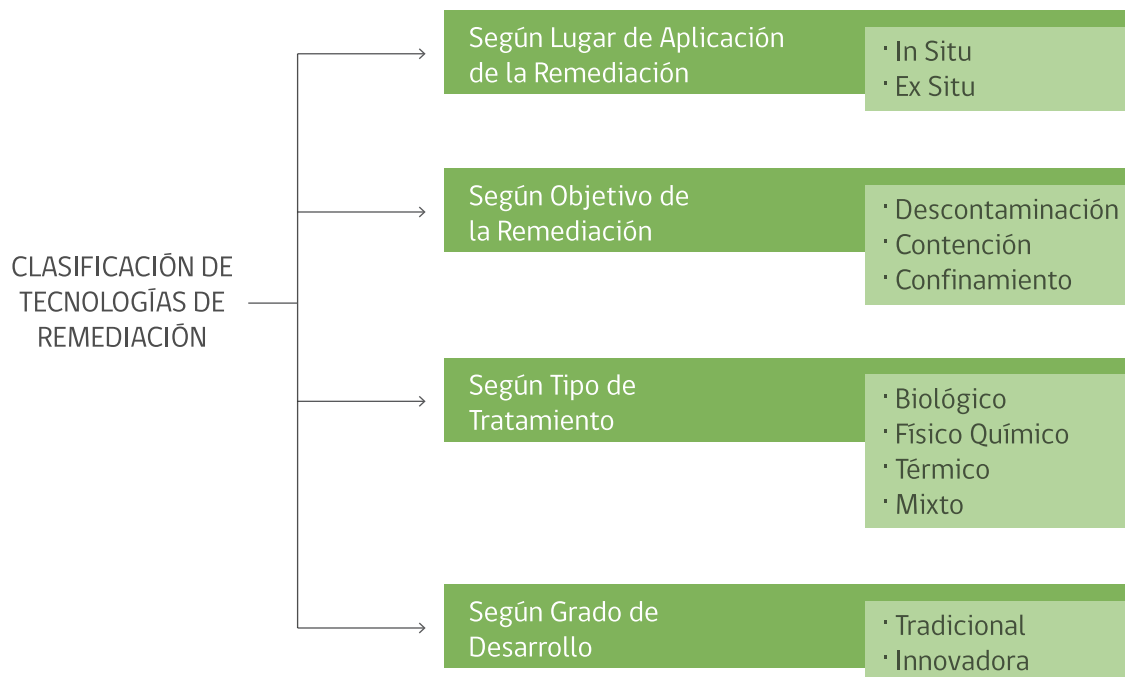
CLASIFICACIÓN DE TECNOLOGÍAS DE REMEDIACIÓN

Según Lugar de Aplicación de la Remediación

· In Situ
· Ex Situ

Según Objetivo de la Remediación

· Descontaminación
· Contención
· Confinamiento

Según Tipo de Tratamiento

· Biológico
· Físico Químico
· Térmico
· Mixto

Según Grado de Desarrollo

· Tradicional
· Innovadora